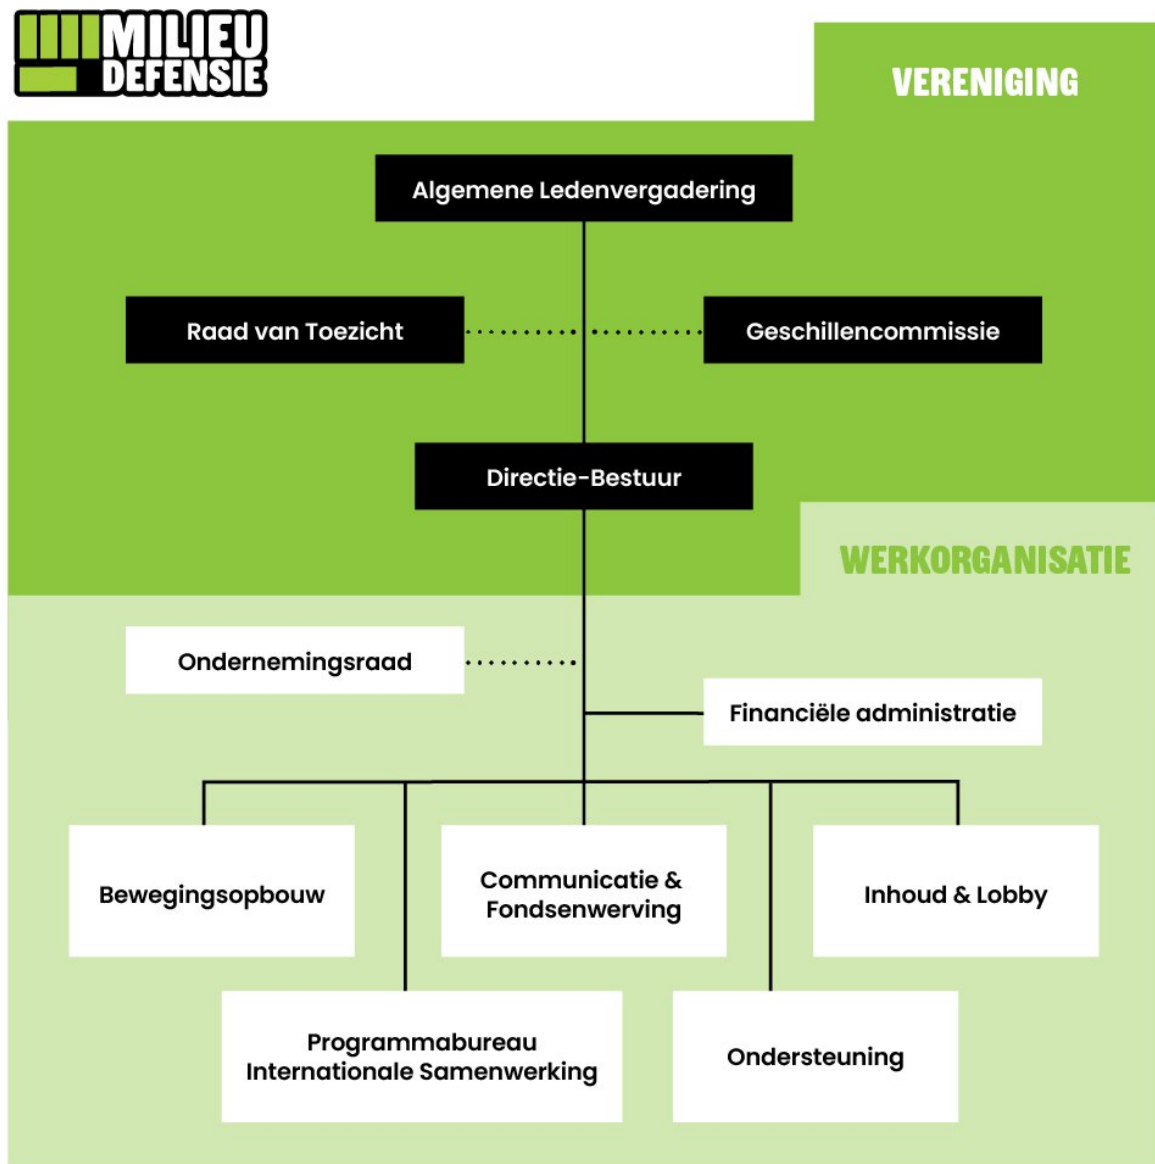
MILIEU DEFENSIE

VERENIGING

Algemene Ledenvergadering

Raad van Toezicht

Geschillencommissie

Directie-Bestuur

WERKORGANISATIE

Ondernemingsraad

Financiële administratie

Bewegingsopbouw

Communicatie & Fondsenwerving

Inhoud & Lobby

Programmabureau Internationale Samenwerking

Ondersteuning